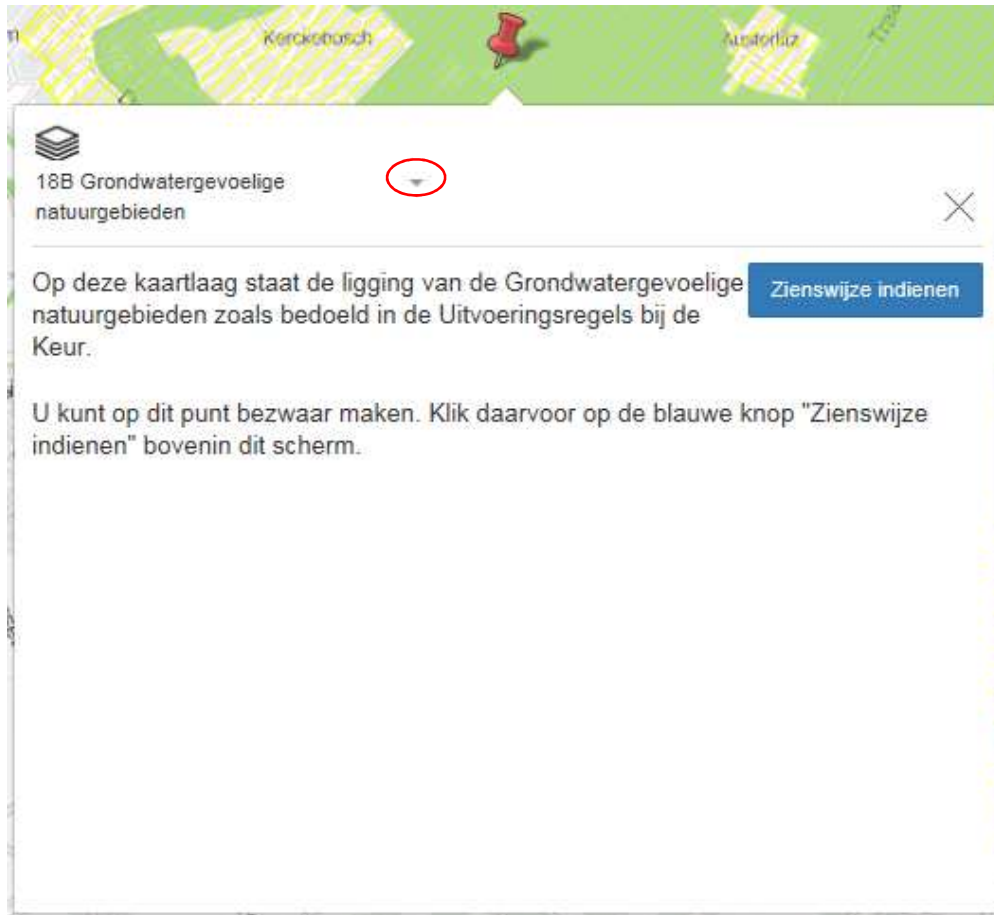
Kerckebosch

Austerlitz

18B Grondwatergevoelige natuurgebieden

Zienswijze indienen

Op deze kaartlaag staat de ligging van de Grondwatergevoelige natuurgebieden zoals bedoeld in de Uitvoeringsregels bij de Keur.

U kunt op dit punt bezwaar maken. Klik daarvoor op de blauwe knop "Zienswijze indienen" bovenin dit scherm.